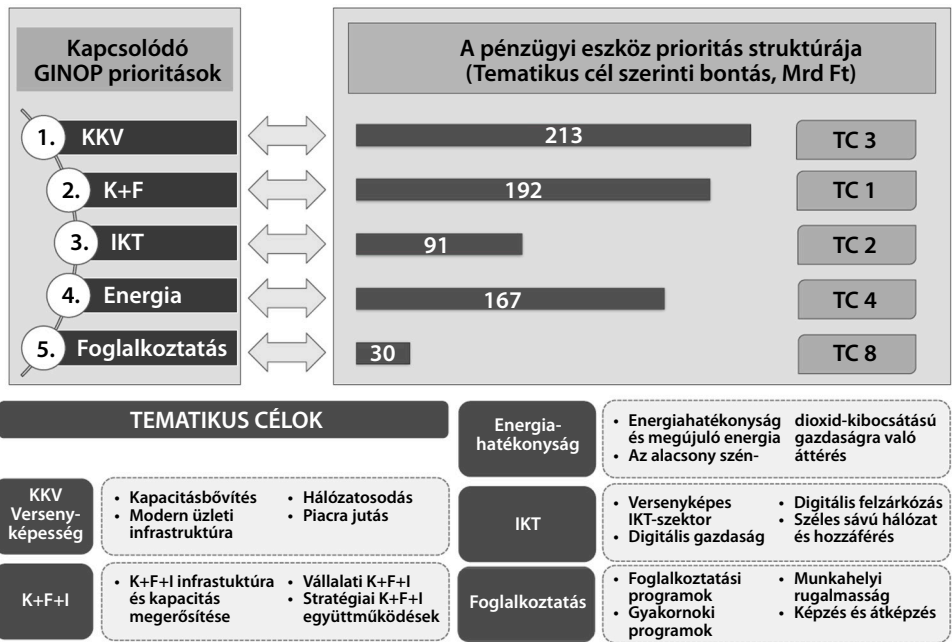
Kapcsolódó GINOP prioritások

A pénzügyi eszköz prioritás struktúrája (Tematikus cél szerinti bontás, Mrd Ft)

1. KKV
213
TC 3

2. K+F
192
TC 1

3. IKT
91
TC 2

4. Energia
167
TC 4

5. Foglalkoztatás
30
TC 8

TEMATIKUS CÉLOK

KKV Versenyképesség
• Kapacitásbővítés
• Modern üzleti infrastruktúra
• Hálózatosodás
• Piacra jutás

K+F+I
• K+F+I infrastuktúra és kapacitás megerősítése
• Vállalati K+F+I
• Stratégiai K+F+I együttműködések

Energiahatékonyság
• Energiahatékonyság és megújuló energia
• Az alacsony szén-dioxid-kibocsátású gazdaságra való áttérés

IKT
• Versenyképes IKT-szektor
• Digitális gazdaság
• Digitális felzárkózás
• Széles sávú hálózat és hozzáférés

Foglalkoztatás
• Foglalkoztatási programok
• Gyakornoki programok
• Munkahelyi rugalmasság
• Képzés és átképzés